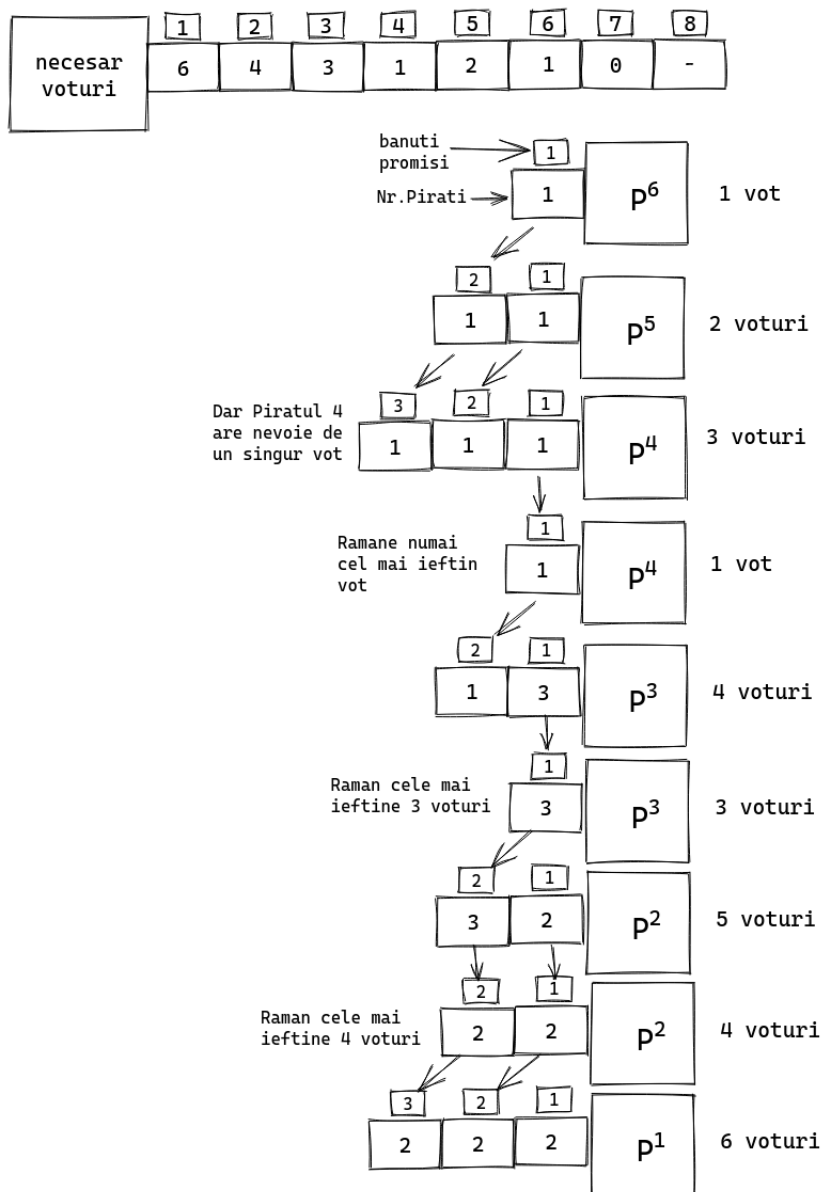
necesar voturi

| 1 | 2 | 3 | 4 | 5 | 6 | 7 | 8 |
|---|---|---|---|---|---|---|---|
| 6 | 4 | 3 | 1 | 2 | 1 | 0 | - |

banuti promisi
Nr.Pirati

1
1
$P^6$
1 vot

2 1
1 1
$P^5$
2 voturi

Dar Piratul 4 are nevoie de un singur vot
3 2 1
1 1 1
$P^4$
3 voturi

Ramane numai cel mai ieftin vot
1
1
$P^4$
1 vot

2 1
1 3
$P^3$
4 voturi

Raman cele mai ieftine 3 voturi
1
3
$P^3$
3 voturi

2 1
3 2
$P^2$
5 voturi

Raman cele mai ieftine 4 voturi
2 1
2 2
$P^2$
4 voturi

3 2 1
2 2 2
$P^1$
6 voturi